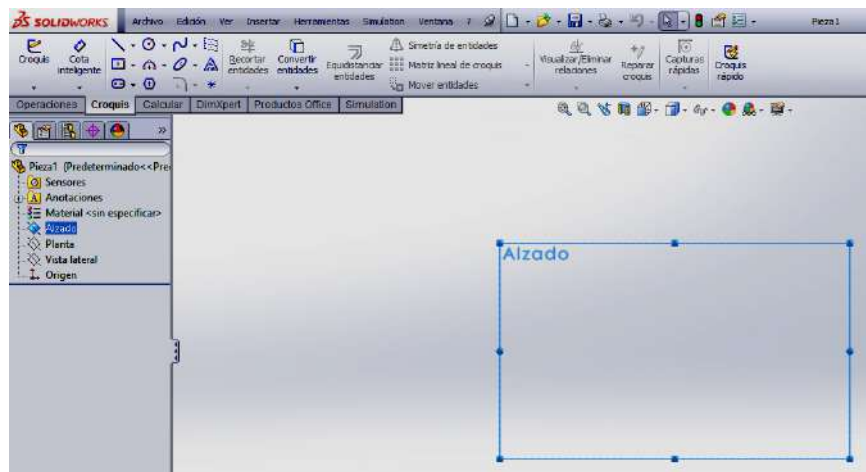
SOLIDWORKS Archivo Edición Ver Insertar Herramientas Simulation Ventana ? Pieza1

Croquis Cota inteligente Recortar entidades Convertir entidades Equidistanciar entidades Simetría de entidades Matriz lineal de croquis Mover entidades Visualizar/Eliminar relaciones Reparar croquis Capturas rápidas Croquis rápido

Operaciones Croquis Calcular DimXpert Productos Office Simulation

Pieza1 (Predeterminado<<Pre
Sensores
Anotaciones
Material <sin especificar>
Alzado
Planta
Vista lateral
Origen

Alzado